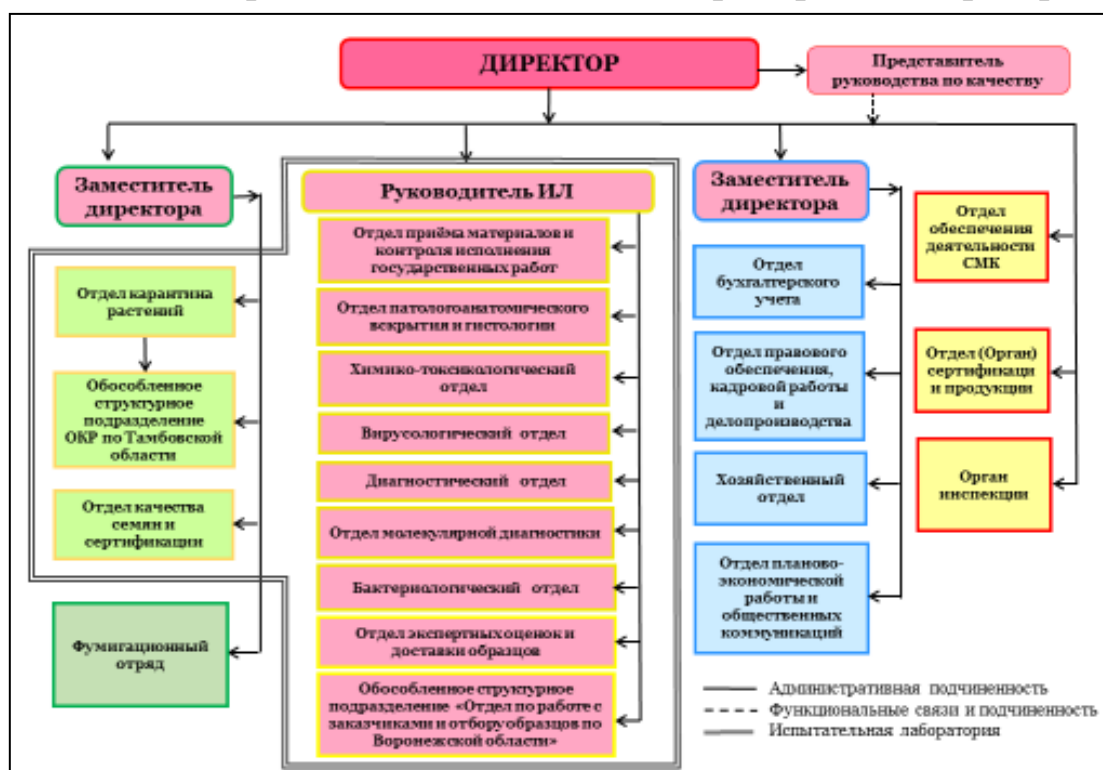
ДИРЕКТОР

Представитель руководства по качеству

Заместитель директора

Руководитель ИЛ

Заместитель директора

Отдел приёма материалов и контроля исполнения государственных работ

Отдел патологоанатомического вскрытия и гистологии

Химико-токсикологический отдел

Вирусологический отдел

Диагностический отдел

Отдел молекулярной диагностики

Бактериологический отдел

Отдел экспертных оценок и доставки образцов

Обособленное структурное подразделение «Отдел по работе с заказчиками и отбору образцов по Воронежской области»

Отдел карантина растений

Обособленное структурное подразделение ОКР по Тамбовской области

Отдел качества семян и сертификации

Фумигационный отряд

Отдел бухгалтерского учета

Отдел правового обеспечения, кадровой работы и делопроизводства

Хозяйственный отдел

Отдел планово-экономической работы и общественных коммуникаций

Отдел обеспечения деятельности СМК

Отдел (Орган) сертификации продукции

Орган инспекции

Административная подчиненность
Функциональные связи и подчиненность
Испытательная лаборатория